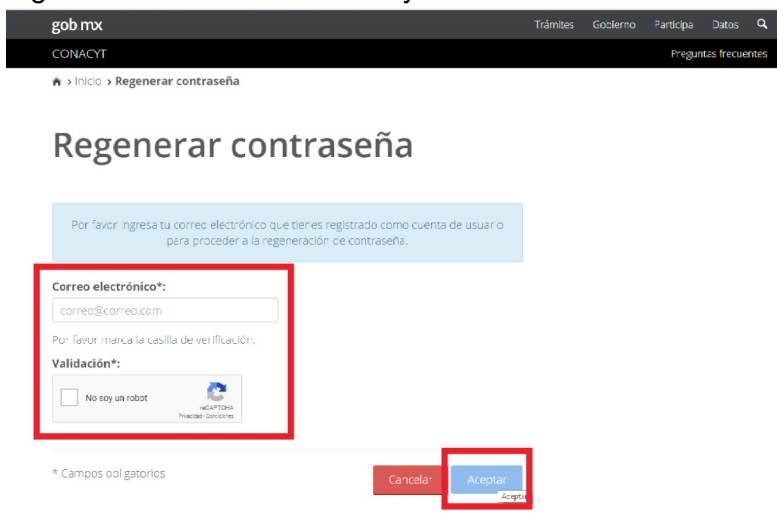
gob.mx

Trámites Gobierno Participa Datos

CONACYT

Preguntas frecuentes

› Inicio › Regenerar contraseña

Regenerar contraseña

Por favor ingresa tu correo electrónico que tienes registrado como cuenta de usuario para proceder a la regeneración de contraseña.

Correo electrónico*:

correo@correo.com

Por favor marca la casilla de verificación.

Validación*:

No soy un robot

reCAPTCHA
Privacidad - Condiciones

* Campos obligatorios

Cancelar

Aceptar

Aceptar